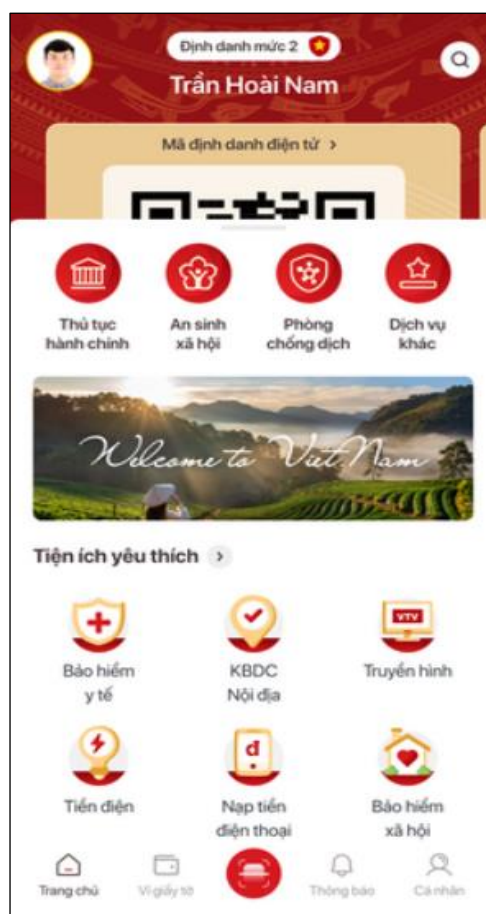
Định danh mức 2

Trần Hoài Nam

Mã định danh điện tử >

Thủ tục hành chính

An sinh xã hội

Phòng chống dịch

Dịch vụ khác

Welcome to Viet Nam

Tiện ích yêu thích >

Bảo hiểm y tế

KBDC Nội địa

VTV

Truyền hình

Tiền điện

d

Nạp tiền điện thoại

Bảo hiểm xã hội

Trang chủ

Ví giấy tờ

Thông báo

Cá nhân